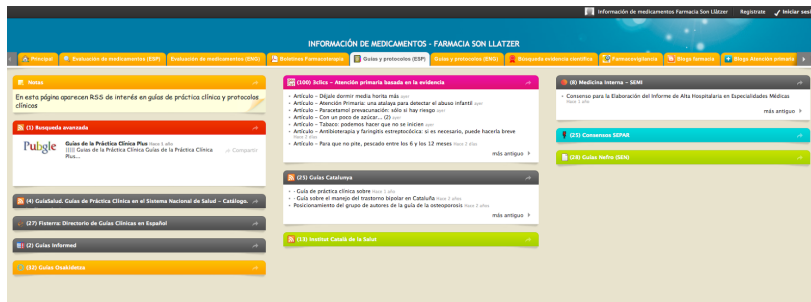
Información de medicamentos Farmacia Son Llatzer Regístrate Iniciar sesión

INFORMACIÓN DE MEDICAMENTOS - FARMACIA SON LLATZER

Principal | Evaluación de medicamentos (ESP) | Evaluación de medicamentos (ENG) | Boletines Farmacoterapia | Guías y protocolos (ESP) | Guías y protocolos (ENG) | Búsqueda evidencia científica | Farmacovigilancia | Blogs farmacia | Blogs Atención primaria

Notas

En esta página aparecen RSS de interés en guías de práctica clínica y protocolos clínicos

(1) Busqueda avanzada

Pubgle Guías de la Práctica Clínica Plus Hace 1 año
Guías de la Práctica Clínica Guías de la Práctica Clínica Plus... Compartir

(4) GuíaSalud. Guías de Práctica Clínica en el Sistema Nacional de Salud - Catálogo.

(27) Fisterra: Directorio de Guías Clínicas en Español

(2) Guías Informed

(32) Guías Osakidetza

(100) 3clics - Atención primaria basada en la evidencia

Artículo – Déjale dormir media horita más ayer
Artículo – Atención Primaria: una atalaya para detectar el abuso infantil ayer
Artículo – Paracetamol prevacunación: sólo si hay riesgo ayer
Artículo – Con un poco de azúcar... (2) ayer
Artículo – Tabaco: podemos hacer que no se inicien ayer
Artículo – Antibioterapia y faringitis estreptocócica: si es necesario, puede hacerla breve Hace 2 días
Artículo – Para que no pite, pescado entre los 6 y los 12 meses Hace 2 días

más antiguo

(25) Guías Catalunya

Guía de práctica clínica sobre Hace 1 año
Guía sobre el manejo del trastorno bipolar en Cataluña Hace 1 año
Posicionamiento del grupo de autores de la guía de la osteoporosis Hace 1 año

más antiguo

(13) Institut Català de la Salut

(8) Medicina Interna – SEMI

Consenso para la Elaboración del Informe de Alta Hospitalaria en Especialidades Médicas Hace 1 año

más antiguo

(25) Consensos SEPAR

(28) Guías Nefro (SEN)